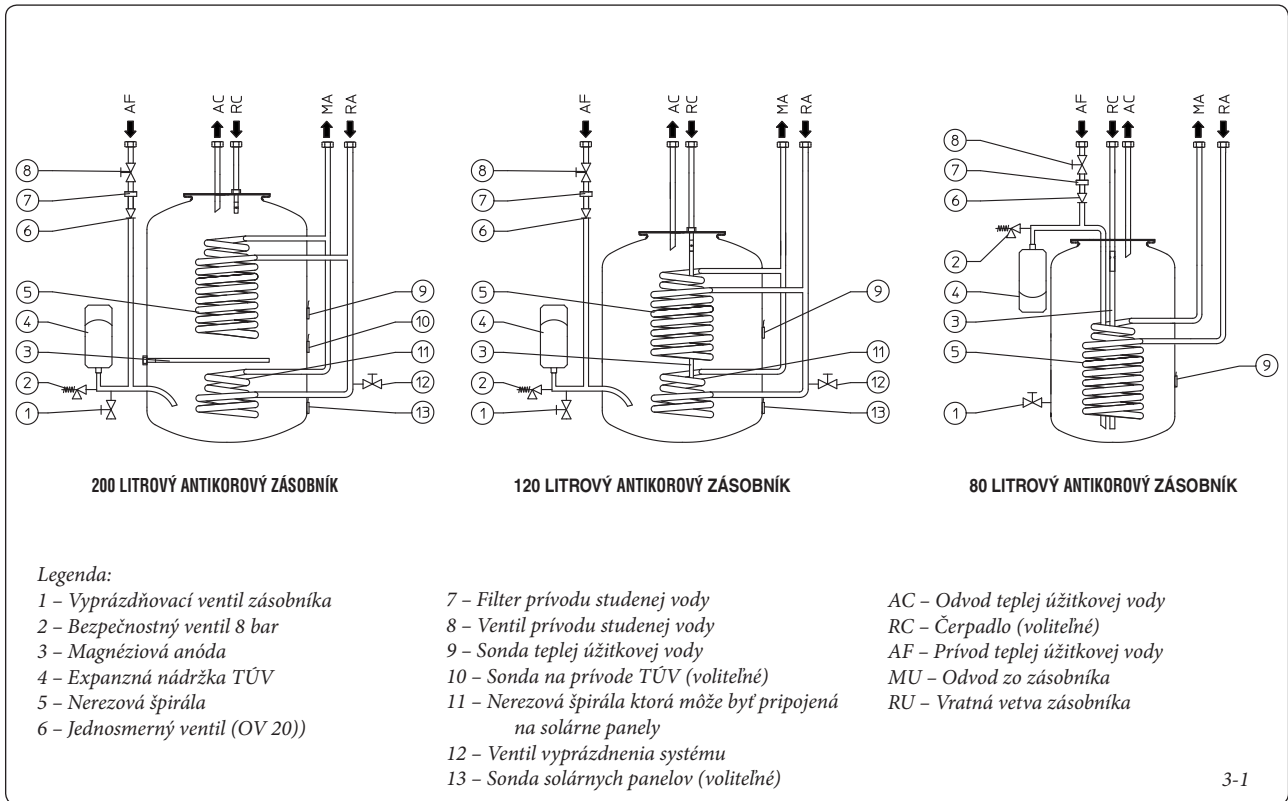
AF AC RC MA RA

8
7
6
5
4
3
2
1
9
10
11
12
13

200 LITROVÝ ANTIKOROVÝ ZÁSOBNÍK

AF AC RC MA RA

8
7
6
5
4
3
2
1
9
11
12
13

120 LITROVÝ ANTIKOROVÝ ZÁSOBNÍK

AF RC AC MA RA

8
7
6
2
4
3
5
1
9

80 LITROVÝ ANTIKOROVÝ ZÁSOBNÍK

Legenda:
1 – Vyprázdňovací ventil zásobníka
2 – Bezpečnostný ventil 8 bar
3 – Magnéziová anóda
4 – Expanzná nádržka TÚV
5 – Nerezová špirála
6 – Jednosmerný ventil (OV 20))

7 – Filter prívodu studenej vody
8 – Ventil prívodu studenej vody
9 – Sonda teplej úžitkovej vody
10 – Sonda na prívode TÚV (voliteľné)
11 – Nerezová špirála ktorá môže byť pripojená na solárne panely
12 – Ventil vyprázdnenia systému
13 – Sonda solárnych panelov (voliteľné)

AC – Odvod teplej úžitkovej vody
RC – Čerpadlo (voliteľné)
AF – Prívod teplej úžitkovej vody
MU – Odvod zo zásobníka
RU – Vratná vetva zásobníka

3-1